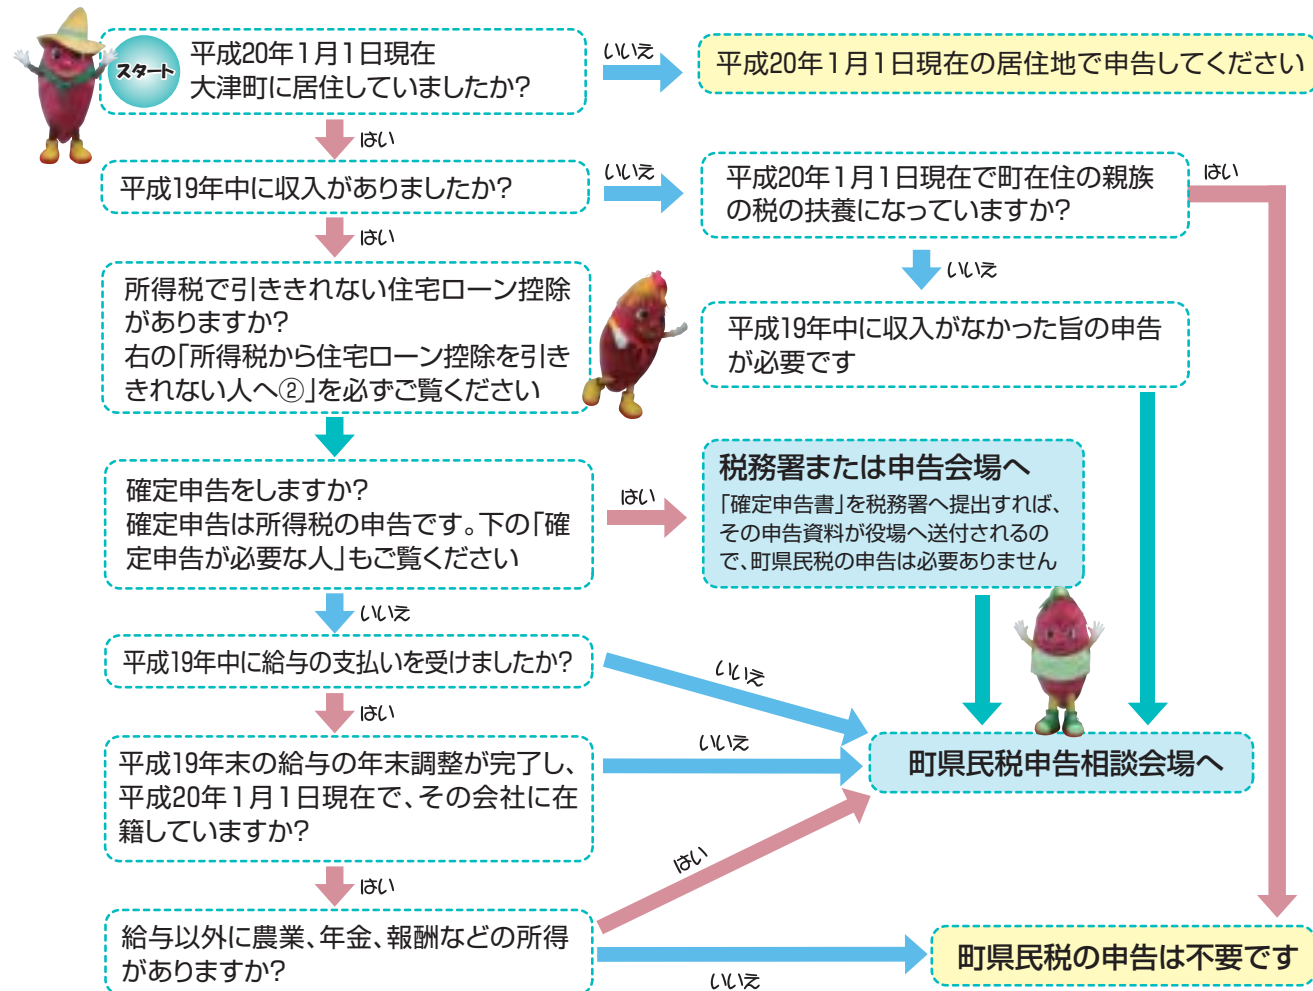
スタート

平成20年1月1日現在大津町に居住していましたか?

いいえ

平成20年1月1日現在の居住地で申告してください

はい

平成19年中に収入がありましたか?

いいえ

平成20年1月1日現在で町在住の親族の税の扶養になっていますか?

はい

はい

いいえ

所得税で引ききれない住宅ローン控除がありますか?
右の「所得税から住宅ローン控除を引ききれない人へ②」を必ずご覧ください

平成19年中に収入がなかった旨の申告が必要です

確定申告をしますか?
確定申告は所得税の申告です。下の「確定申告が必要な人」もご覧ください

はい

税務署または申告会場へ
「確定申告書」を税務署へ提出すれば、その申告資料が役場へ送付されるので、町県民税の申告は必要ありません

いいえ

平成19年中に給与の支払いを受けましたか?

いいえ

はい

平成19年末の給与の年末調整が完了し、平成20年1月1日現在で、その会社に在籍していますか?

いいえ

町県民税申告相談会場へ

はい

はい

給与以外に農業、年金、報酬などの所得がありますか?

いいえ

町県民税の申告は不要です